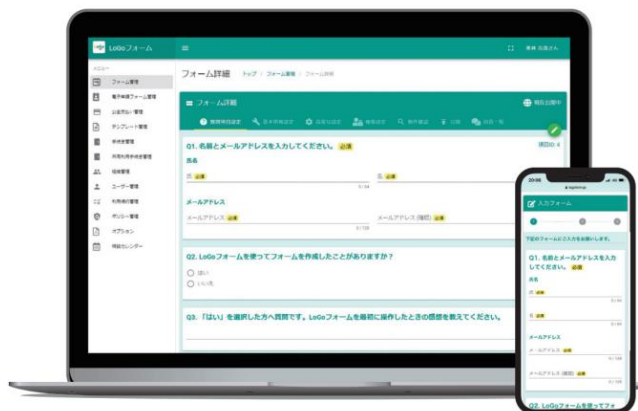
LoGoフォーム

メニュー

フォーム管理

電子申請フォーム管理

公金支払い管理

テンプレート管理

事例管理

利用者管理

組織管理

ユーザー管理

利用者管理

ポリシー管理

オプション

機能カレンダー

フォーム詳細　トップ / フォーム管理 / フォーム詳細

フォーム詳細

一般公開中

質問項目設定

Q1. 名前とメールアドレスを入力してください。 必須

氏名

姓 必須

名 必須

0/34

メールアドレス

メールアドレス 必須

メールアドレス (確認) 必須

0/128

Q2. LoGoフォームを使ってフォームを作成したことがありますか？

はい

いいえ

Q3. 「はい」を選択した方へ質問です。LoGoフォームを最初に操作したときの感想を教えてください。

入力フォーム

下記のフォームにご入力をお願いします。

Q1. 名前とメールアドレスを入力してください。 必須

氏名

姓 必須

名 必須

メールアドレス

メールアドレス 必須

メールアドレス (確認) 必須

Q2. LoGoフォームを使ってフォ